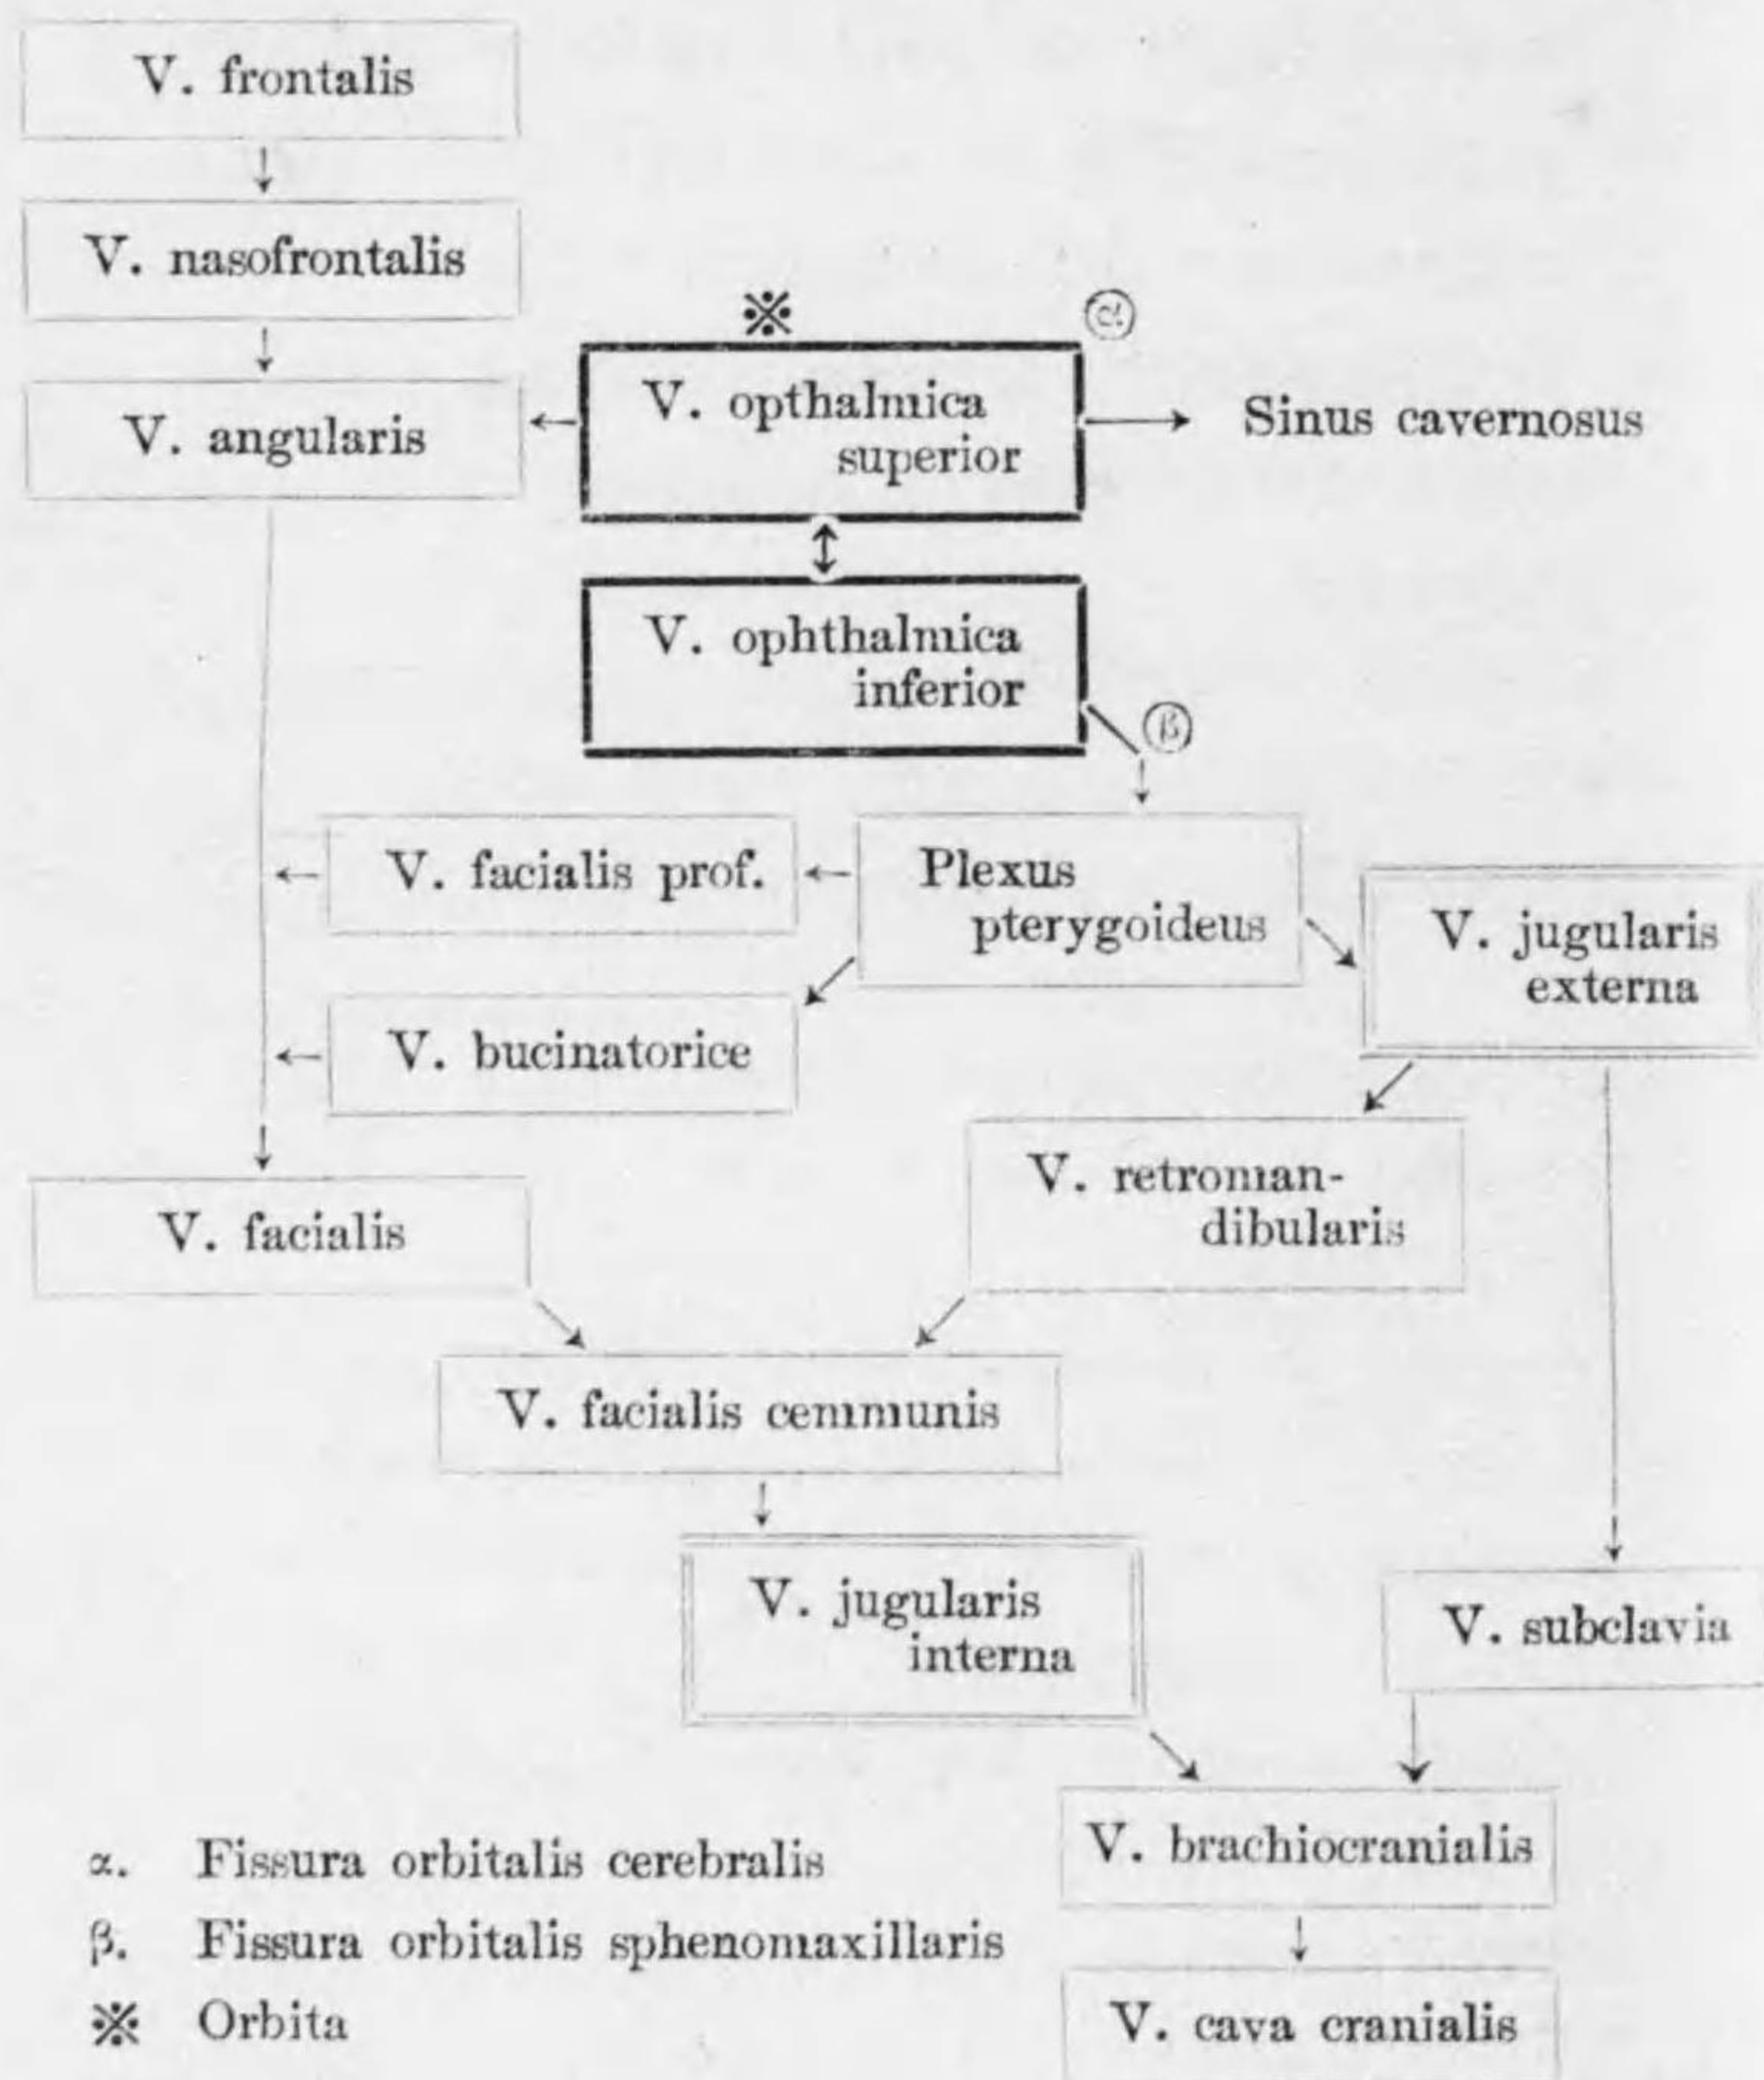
V. frontalis

V. nasofrontalis

※

(α)

V. angularis

V. opthalmica superior

Sinus cavernosus

V. ophthalmica inferior

(β)

V. facialis prof.

Plexus pterygoideus

V. jugularis externa

V. bucinatorice

V. retromandibularis

V. facialis

V. facialis cemmunis

V. jugularis interna

V. subclavia

V. brachiocranialis

V. cava cranialis

α. Fissura orbitalis cerebralis

β. Fissura orbitalis sphenomaxillaris

※ Orbita